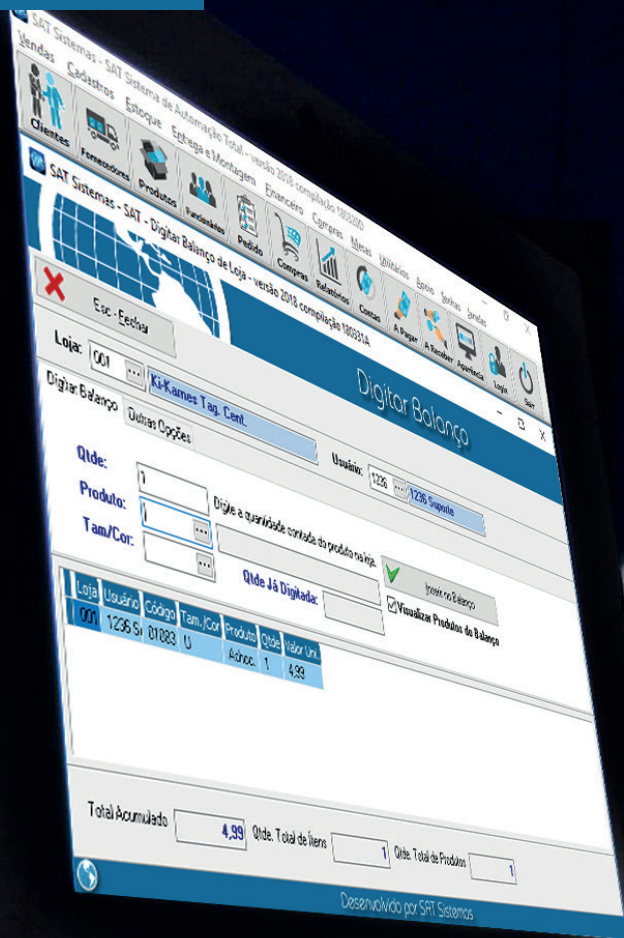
SAT Sistemas - SAT Sistema de Automação Total - versão 2018 compilação 180320A

Vendas Cadastros Estoque Entrega e Montagem Financeiro Compras Mesas Utilitários Apoio Janelas Sair

Clientes Fornecedores Produtos Vendedores Pedido Compras Relatórios Contas A Pagar A Receber Aparência Login Sair

SAT Sistemas - SAT - Digitar Balanço de Loja - versão 2018 compilação 180331A

Esc - Fechar

Digitar Balanço

Loja: 001 ... Ki-Kames Tag. Cent.

Digitar Balanço Outras Opções

Qtde: 1

Usuário: 1236 ... 1236 Suporte

Produto: ... Digite a quantidade contada do produto na loja.

Tam/Cor: ...

Qtde Já Digitada:

Inserir no Balanço

Visualizar Produtos do Balanço

| Loja | Usuário | Código | Tam. /Cor | Produto | Qtde | Valor Uni. |
|---|---|---|---|---|---|---|
| 001 | 1236 S | 01083 | U | Adhoc. | 1 | 4,99 |

Total Acumulado 4,99 Qtde. Total de Itens 1 Qtde. Total de Produtos 1

Desenvolvido por SAT Sistemas